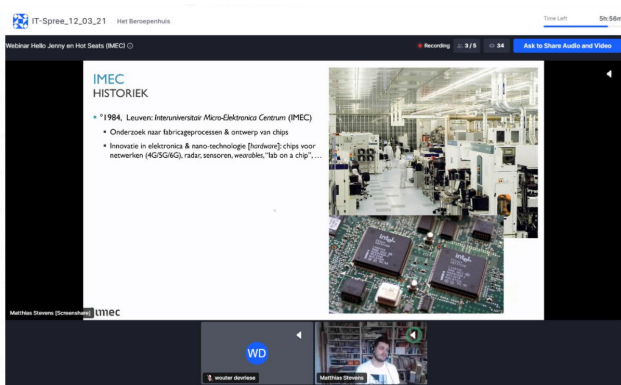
IT-Spree_12_03_21 Het Beroepenhuis

Time Left 5h:56m

Webinar Hello Jenny en Hot Seats (IMEC)

Recording 3/5 34 Ask to Share Audio and Video

IMEC
HISTORIEK

°1984, Leuven: Interuniversitair Micro-Elektronica Centrum (IMEC)
Onderzoek naar fabricageprocessen & ontwerp van chips
Innovatie in elektronica & nano-technologie [hardware]: chips voor netwerken (4G/5G/6G), radar, sensoren, wearables, "lab on a chip", …

Matthias Stevens [Screenshare]

imec

WD

wouter devriese

Matthias Stevens